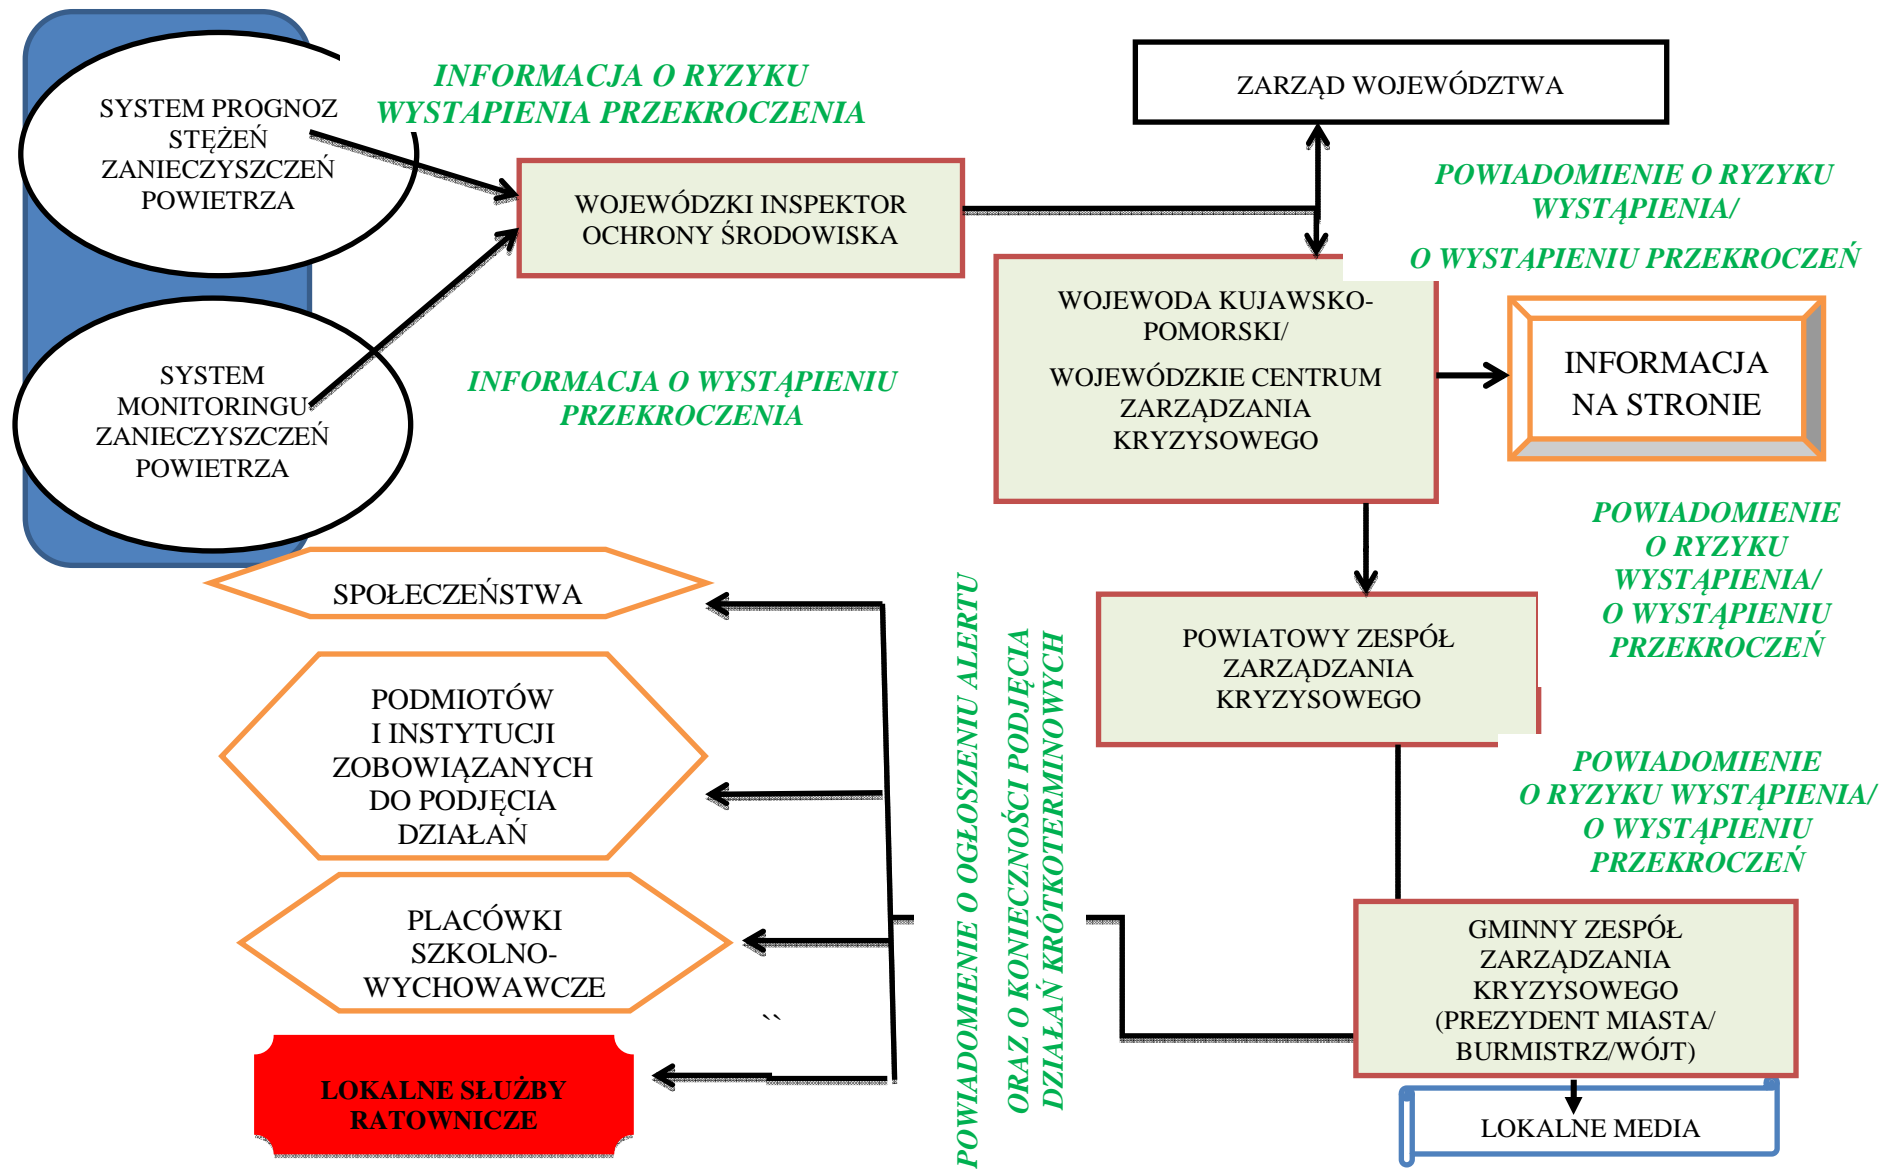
SYSTEM PROGNOZ STĘŻEŃ ZANIECZYSZCZEŃ POWIETRZA

SYSTEM MONITORINGU ZANIECZYSZCZEŃ POWIETRZA

INFORMACJA O RYZYKU WYSTAPIENIA PRZEKROCZENIA

INFORMACJA O WYSTĄPIENIU PRZEKROCZENIA

WOJEWÓDZKI INSPEKTOR OCHRONY ŚRODOWISKA

ZARZĄD WOJEWÓDZTWA

POWIADOMIENIE O RYZYKU WYSTĄPIENIA/

O WYSTĄPIENIU PRZEKROCZEŃ

WOJEWODA KUJAWSKO-POMORSKI/

WOJEWÓDZKIE CENTRUM ZARZĄDZANIA KRYZYSOWEGO

INFORMACJA NA STRONIE

POWIADOMIENIE O RYZYKU WYSTĄPIENIA/ O WYSTĄPIENIU PRZEKROCZEŃ

POWIATOWY ZESPÓŁ ZARZĄDZANIA KRYZYSOWEGO

POWIADOMIENIE O RYZYKU WYSTĄPIENIA/ O WYSTĄPIENIU PRZEKROCZEŃ

GMINNY ZESPÓŁ ZARZĄDZANIA KRYZYSOWEGO (PREZYDENT MIASTA/ BURMISTRZ/WÓJT)

LOKALNE MEDIA

POWIADOMIENIE O OGŁOSZENIU ALERTU ORAZ O KONIECZNOŚCI PODJĘCIA DZIAŁAŃ KRÓTKOTERMINOWYCH

SPOŁECZEŃSTWA

PODMIOTÓW I INSTYTUCJI ZOBOWIĄZANYCH DO PODJĘCIA DZIAŁAŃ

PLACÓWKI SZKOLNO-WYCHOWAWCZE

LOKALNE SŁUŻBY RATOWNICZE